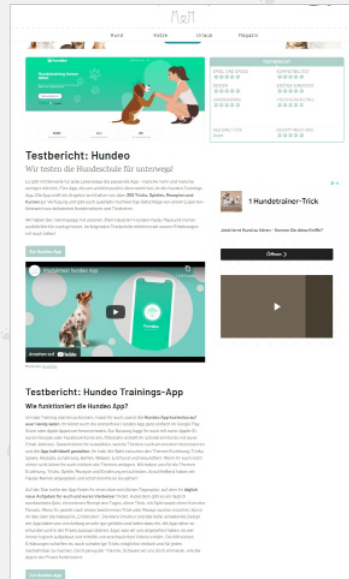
M&M

Hund Katze Urlaub Magazin

TESTERGEBNIS

SPIEL UND SPASS

KOMPATIBILITÄT

DESIGN

ERSTER EINDRUCK

HANDHABUNG

PREIS/LEISTUNG

GESAMTFAZIT

GESAMTWERTUNG

Testbericht: Hundeo

Wir testen die Hundeschule für unterwegs!

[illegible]

Zur Hundeo App

Probiere Hundeo App

Ansehen auf YouTube

Testbericht: Hundeo Trainings-App

Wie funktioniert die Hundeo App?

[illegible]

Zur Hundeo App

1 Hundetrainer-Trick

Öffnen >